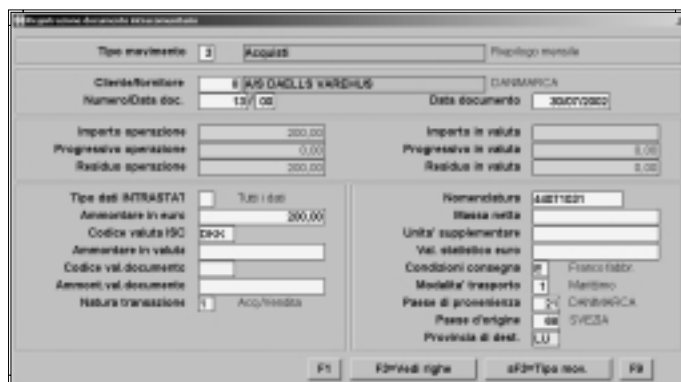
Tipo movimento 3 Acquisti Riepilogo mensile

Cliente/fornitore 8 A/S DADLLS VAREHUS DANIMARCA
Numero/Data doc. 13 / 00 Data documento 30/07/2002

Importo operazione 200,00 Importo in valuta
Progressivo operazione 0,00 Progressivo in valuta 0,00
Residuo operazione 200,00 Residuo in valuta 0,00

Tipo dati INTRASTAT Tutti i dati
Ammontare in euro 200,00
Codice valuta ISO DKK
Ammontare in valuta
Codice val.documento
Ammont.val.documento
Natura transazione 1 Acq/vendita

Nomenclatura 44071031
Massa netta
Unita' supplementare
Val. statistico euro
Condizioni consegna F Franco fabbr.
Modalita' trasporto 1 Marittimo
Paese di provenienza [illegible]
Paese d'origine 08 SVEZIA
Provincia di dest. LU

F1 F3=Vedi righe sF3=Tipo mov. F9